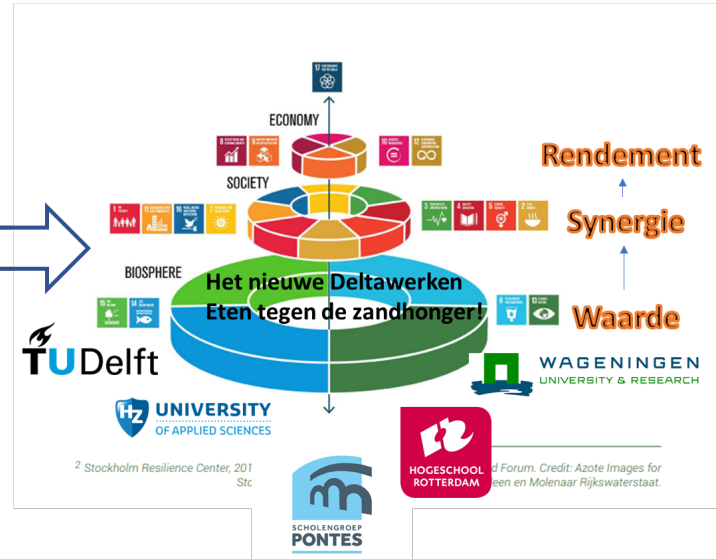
17

ECONOMY

8 9 10 12

SOCIETY

1 2 3 4 5 7 11 16

BIOSPHERE

6 13 14 15

Het nieuwe Deltawerken
Eten tegen de zandhonger!

Rendement

Synergie

Waarde

TUDelft

WAGENINGEN
UNIVERSITY & RESEARCH

HZ UNIVERSITY OF APPLIED SCIENCES

² Stockholm Resilience Center, 201 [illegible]
Sto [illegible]

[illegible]d Forum. Credit: Azote Images for
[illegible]een en Molenaar Rijkswaterstaat.

HOGESCHOOL ROTTERDAM

SCHOLENGROEP
PONTES